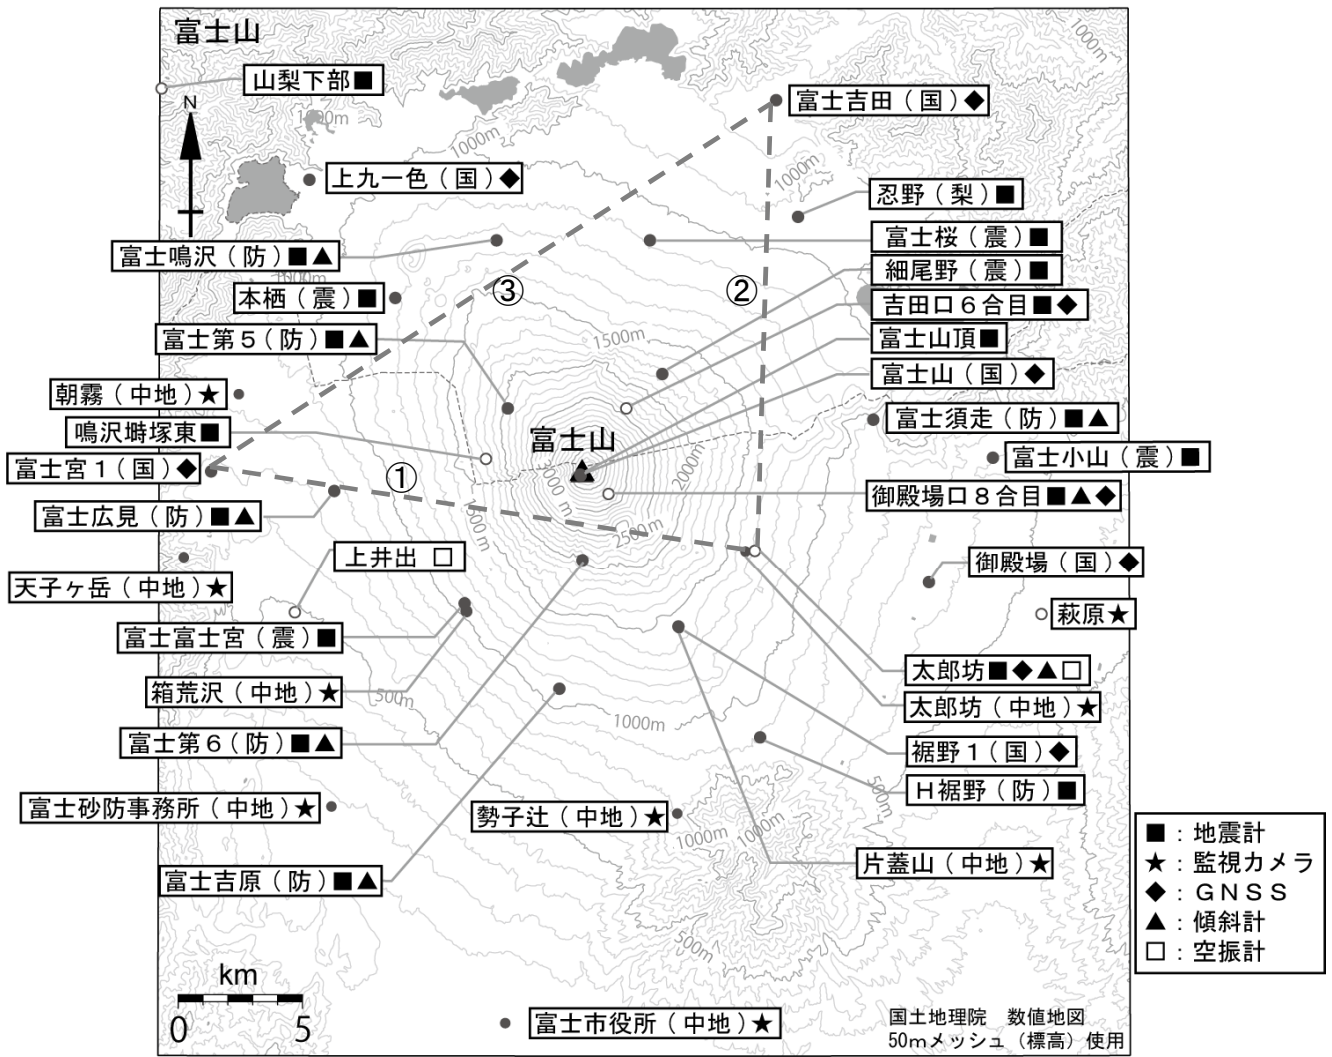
富士山

山梨下部■

N

富士吉田（国）◆

上九一色（国）◆

忍野（梨）■

富士鳴沢（防）■▲

富士桜（震）■

細尾野（震）■

本栖（震）■

③

②

吉田口６合目■◆

富士第５（防）■▲

富士山頂■

富士山（国）◆

朝霧（中地）★

富士須走（防）■▲

鳴沢蝙塚東■

富士山

富士小山（震）■

富士宮１（国）◆

①

御殿場口８合目■▲◆

富士広見（防）■▲

上井出 □

御殿場（国）◆

天子ヶ岳（中地）★

萩原★

富士富士宮（震）■

太郎坊■◆▲□

箱荒沢（中地）★

太郎坊（中地）★

富士第６（防）■▲

裾野１（国）◆

H裾野（防）■

富士砂防事務所（中地）★

勢子辻（中地）★

片蓋山（中地）★

富士吉原（防）■▲

■：地震計
★：監視カメラ
◆：ＧＮＳＳ
▲：傾斜計
□：空振計

1000m
1000m
1000m
1000m
1500m
2000m
2500m
3000m
500m
1000m
1000m
1000m
500m
500m
500m

km
0 5

富士市役所（中地）★

国土地理院　数値地図
50mメッシュ（標高）使用